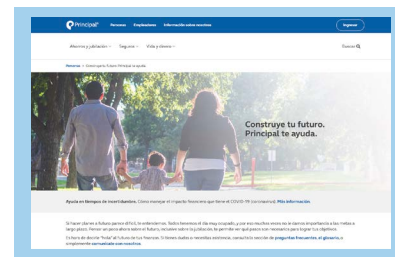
Principal® Personas Empleadores Información sobre nosotros Ingresar

Ahorros y jubilación Seguros Vida y dinero Buscar

Personas > Construye tu futuro. Principal te ayuda.

Construye tu futuro. Principal te ayuda.

Ayuda en tiempos de incertidumbre. Cómo manejar el impacto financiero que tiene el COVID-19 (coronavirus). Más información

Si hacer planes a futuro parece difícil, lo entendemos. Todos tenemos el día muy ocupado, y por eso muchas veces no le damos importancia a las metas a largo plazo. Pensar un poco ahora sobre el futuro, incluso sobre la jubilación, te permite ver qué pasos son necesarios para lograr tus objetivos.

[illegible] preguntas frecuentes, el glosario, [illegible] comunícate con nosotros.